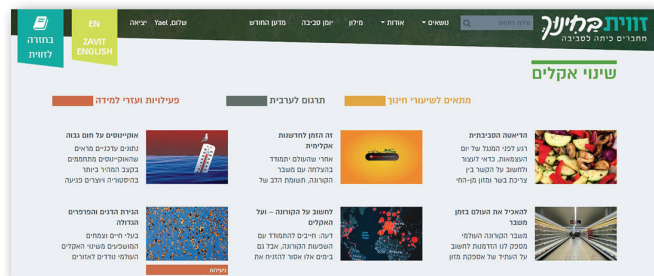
זווית בקליק
מחברים כיתה לסביבה
חיפוש באתר
נושאים
אודות
מילון
יומן סביבה
מדען החודש
שלום, Yael
יציאה
EN
ZAVIT ENGLISH
בחזרה לזווית

שינוי אקלים

מתאים לשיעורי חינוך
תרגום לערבית
פעילויות ועזרי למידה

הדיאטה הסביבתית
רגע לפני המנגל של יום העצמאות, כדאי לעצור ולחשוב על הקשר בין צריכת בשר ומזון מן-החי

זה הזמן לתרומות אקלימיות
אחרי שהשלם יתמודד בהצלחה עם משבר הקורונה, תשומת הלב על

אוקיינוסים על חום גבוה
נתונים עדכניים מראים שהאוקיינוסים מתחממים בקצב המהיר ביותר בהיסטוריה ויוצרים סכנה

להאכיל את העולם בזמן משבר
משבר הקורונה העולמי מספק לנו הזדמנות לחשוב על העתיד של אספקת מזון

לחשוב על הקורונה – ועל האקלים
דעה: חיים להתמודד עם השלכות הקורונה, אבל גם בימים אלו אסור להזניח את

הגירת הדגים הפרפרים הגדולה
בעלי חיים וצמחים המושפעים משינוי האקלים העולמי נודדים לאזורים

פעילות